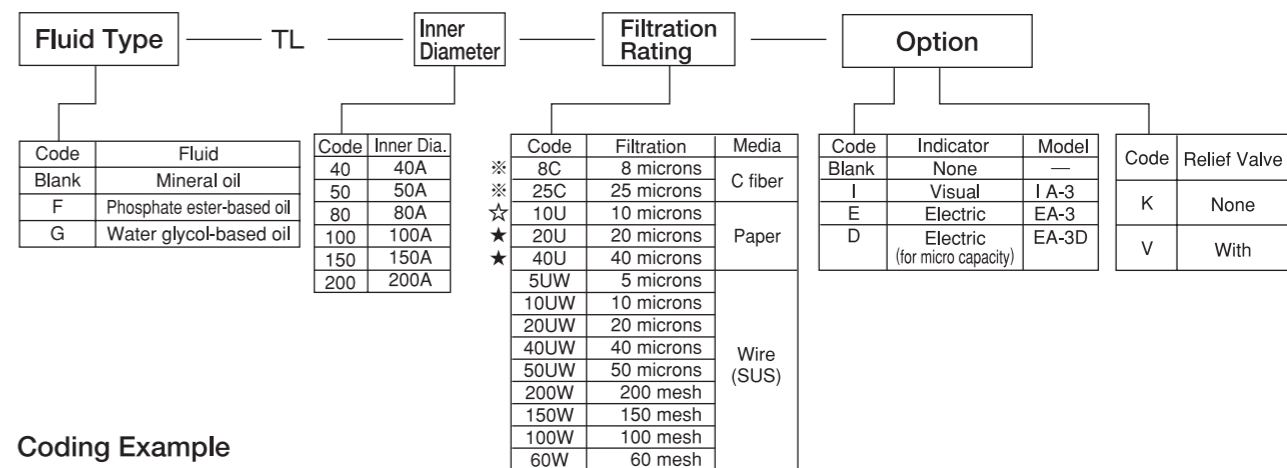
Fluid Type — TL — Inner Diameter — Filtration Rating — Option

| Code | Fluid |
|---|---|
| Blank | Mineral oil |
| F | Phosphate ester-based oil |
| G | Water glycol-based oil |

| Code | Inner Dia. |
|---|---|
| 40 | 40A |
| 50 | 50A |
| 80 | 80A |
| 100 | 100A |
| 150 | 150A |
| 200 | 200A |

| | Code | Filtration | Media |
|---|---|---|---|
| ※ | 8C | 8 microns | C fiber |
| ※ | 25C | 25 microns | C fiber |
| ☆ | 10U | 10 microns | Paper |
| ★ | 20U | 20 microns | Paper |
| ★ | 40U | 40 microns | Paper |
| | 5UW | 5 microns | Wire (SUS) |
| | 10UW | 10 microns | Wire (SUS) |
| | 20UW | 20 microns | Wire (SUS) |
| | 40UW | 40 microns | Wire (SUS) |
| | 50UW | 50 microns | Wire (SUS) |
| | 200W | 200 mesh | Wire (SUS) |
| | 150W | 150 mesh | Wire (SUS) |
| | 100W | 100 mesh | Wire (SUS) |
| | 60W | 60 mesh | Wire (SUS) |

| Code | Indicator | Model |
|---|---|---|
| Blank | None | — |
| I | Visual | I A-3 |
| E | Electric | EA-3 |
| D | Electric (for micro capacity) | EA-3D |

| Code | Relief Valve |
|---|---|
| K | None |
| V | With |

Coding Example